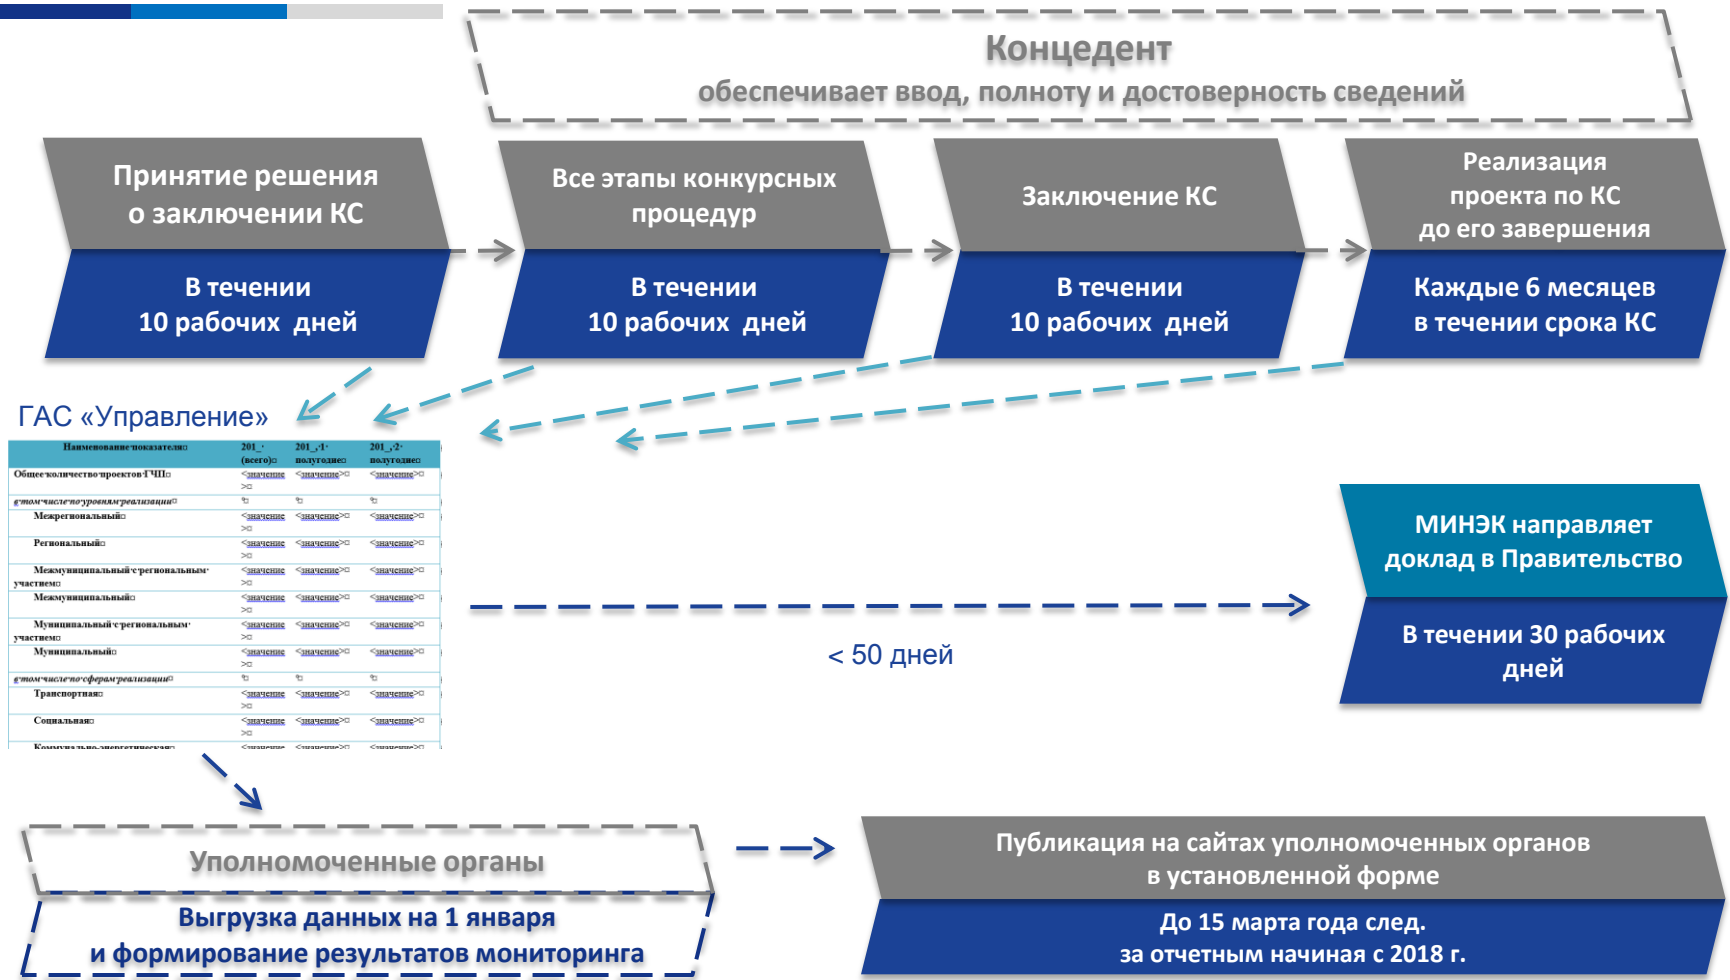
Концедент
обеспечивает ввод, полноту и достоверность сведений

Принятие решения о заключении КС

В течении 10 рабочих дней

Все этапы конкурсных процедур

В течении 10 рабочих дней

Заключение КС

В течении 10 рабочих дней

Реализация проекта по КС до его завершения

Каждые 6 месяцев в течении срока КС

ГАС «Управление»

| Наименование показателя | 201_ (всего) | 201_ 1 полугодие | 201_ 2 полугодие |
|---|---|---|---|
| Общее количество проектов ГЧП | <значение> | <значение> | <значение> |
| в том числе по уровням реализации | | | |
| Межрегиональный | <значение> | <значение> | <значение> |
| Региональный | <значение> | <значение> | <значение> |
| Межмуниципальный с региональным участием | <значение> | <значение> | <значение> |
| Межмуниципальный | <значение> | <значение> | <значение> |
| Муниципальный с региональным участием | <значение> | <значение> | <значение> |
| Муниципальный | <значение> | <значение> | <значение> |
| в том числе по сферам реализации | | | |
| Транспортная | <значение> | <значение> | <значение> |
| Социальная | <значение> | <значение> | <значение> |
| Коммунально-энергетическая | <значение> | <значение> | <значение> |

МИНЭК направляет доклад в Правительство

В течении 30 рабочих дней

< 50 дней

Уполномоченные органы

Выгрузка данных на 1 января и формирование результатов мониторинга

Публикация на сайтах уполномоченных органов в установленной форме

До 15 марта года след. за отчетным начиная с 2018 г.